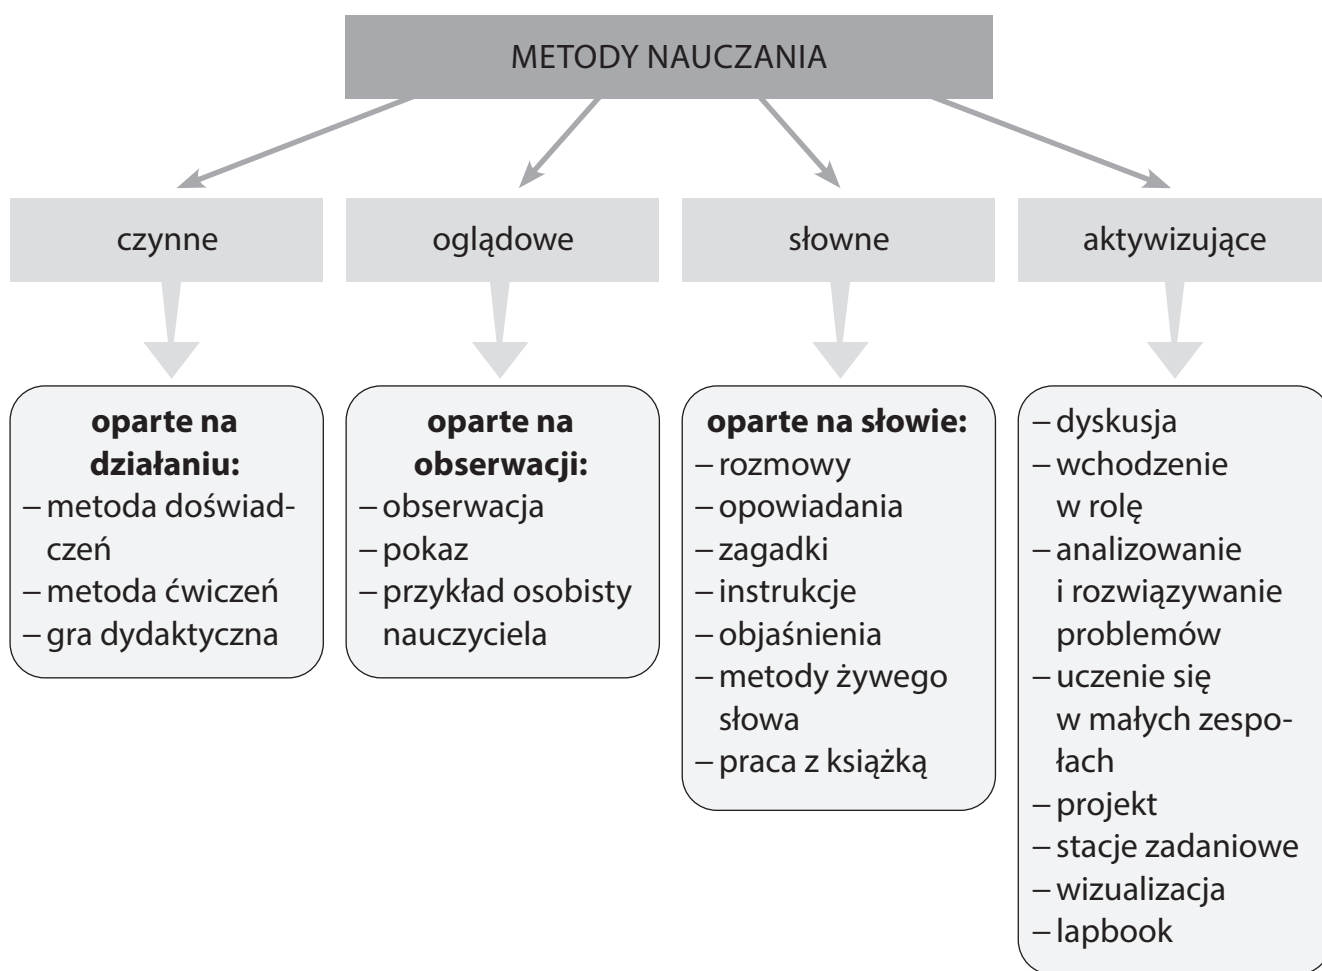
METODY NAUCZANIA

czynne

oglądowe

słowne

aktywizujące

**oparte na działaniu:**
– metoda doświadczeń
– metoda ćwiczeń
– gra dydaktyczna

**oparte na obserwacji:**
– obserwacja
– pokaz
– przykład osobisty nauczyciela

**oparte na słowie:**
– rozmowy
– opowiadania
– zagadki
– instrukcje
– objaśnienia
– metody żywego słowa
– praca z książką

– dyskusja
– wchodzenie w rolę
– analizowanie i rozwiązywanie problemów
– uczenie się w małych zespołach
– projekt
– stacje zadaniowe
– wizualizacja
– lapbook